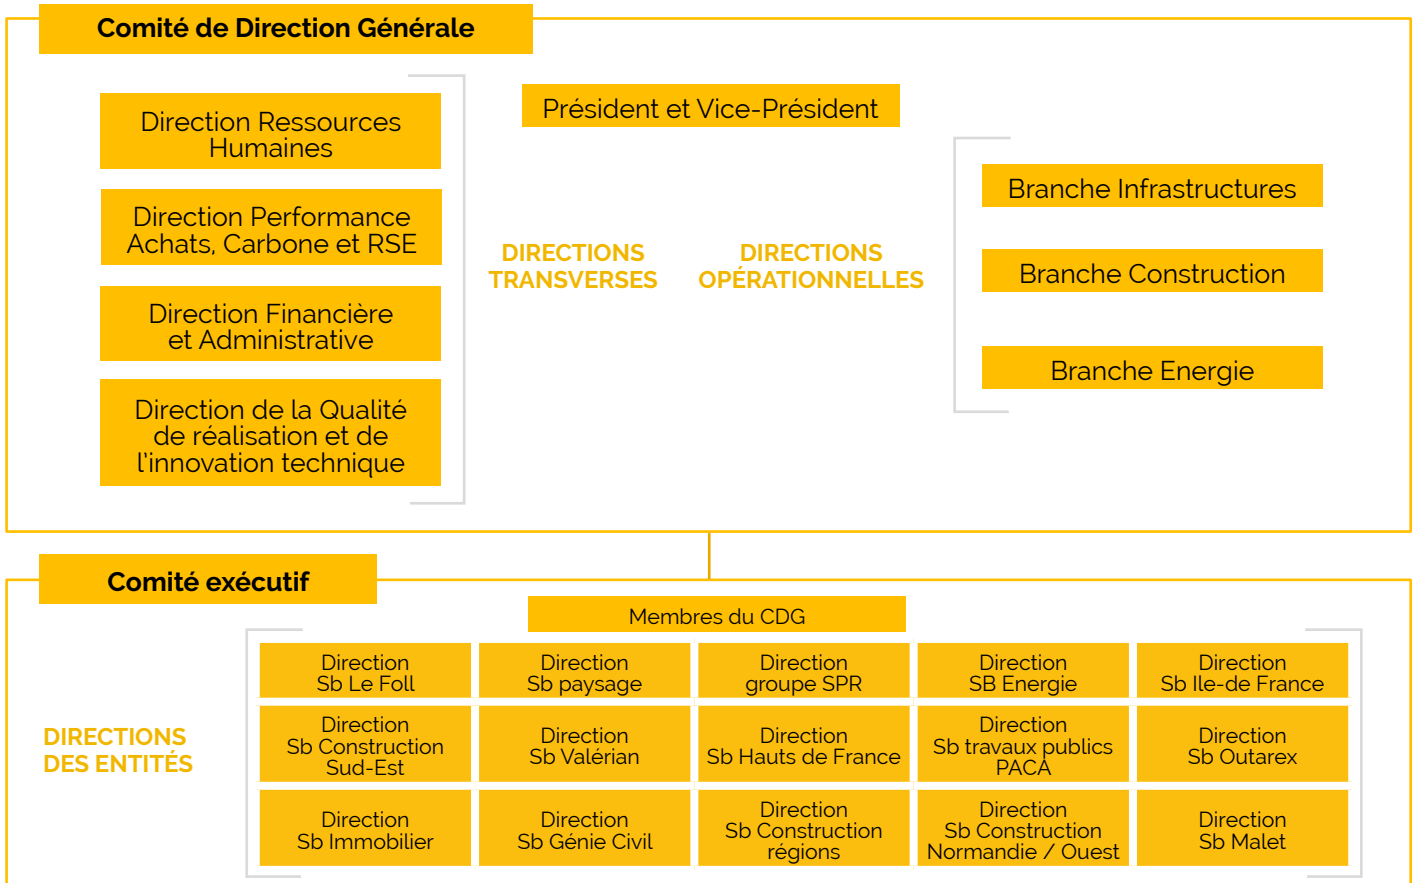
Comité de Direction Générale

Direction Ressources Humaines

Direction Performance Achats, Carbone et RSE

Direction Financière et Administrative

Direction de la Qualité de réalisation et de l'innovation technique

Président et Vice-Président

DIRECTIONS TRANSVERSES

DIRECTIONS OPÉRATIONNELLES

Branche Infrastructures

Branche Construction

Branche Energie

Comité exécutif

Membres du CDG

DIRECTIONS DES ENTITÉS

| | | | | |
|---|---|---|---|---|
| Direction Sb Le Foll | Direction Sb paysage | Direction groupe SPR | Direction SB Energie | Direction Sb Ile-de France |
| Direction Sb Construction Sud-Est | Direction Sb Valérian | Direction Sb Hauts de France | Direction Sb travaux publics PACA | Direction Sb Outarex |
| Direction Sb Immobilier | Direction Sb Génie Civil | Direction Sb Construction régions | Direction Sb Construction Normandie / Ouest | Direction Sb Malet |